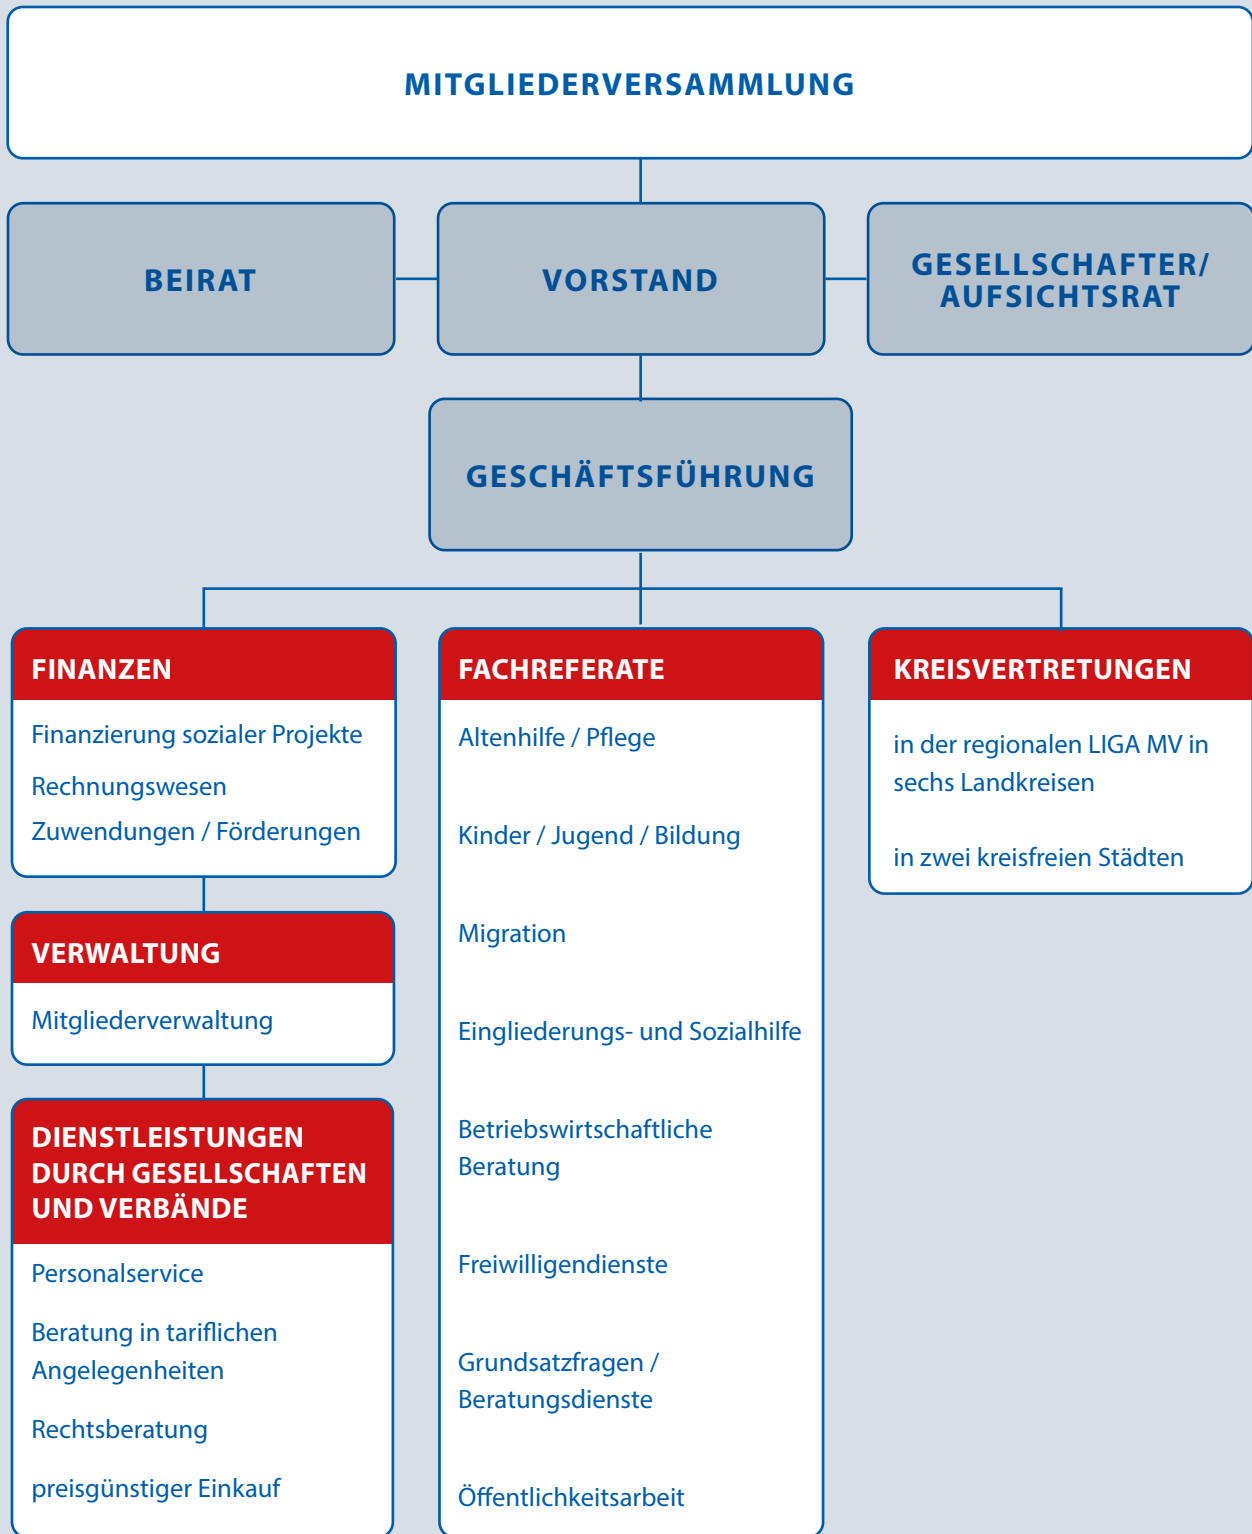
MITGLIEDERVERSAMMLUNG

BEIRAT

VORSTAND

GESELLSCHAFTER/ AUFSICHTSRAT

GESCHÄFTSFÜHRUNG

FINANZEN

Finanzierung sozialer Projekte

Rechnungswesen

Zuwendungen / Förderungen

VERWALTUNG

Mitgliederverwaltung

DIENSTLEISTUNGEN DURCH GESELLSCHAFTEN UND VERBÄNDE

Personalservice

Beratung in tariflichen Angelegenheiten

Rechtsberatung

preisgünstiger Einkauf

FACHREFERATE

Altenhilfe / Pflege

Kinder / Jugend / Bildung

Migration

Eingliederungs- und Sozialhilfe

Betriebswirtschaftliche Beratung

Freiwilligendienste

Grundsatzfragen / Beratungsdienste

Öffentlichkeitsarbeit

KREISVERTRETUNGEN

in der regionalen LIGA MV in sechs Landkreisen

in zwei kreisfreien Städten